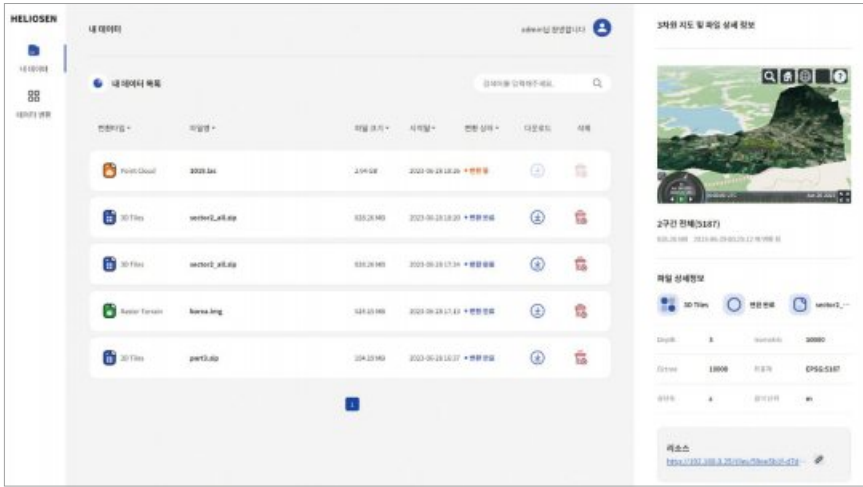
HELIOSEN

내 데이터

데이터 변환

내 데이터

admin님 환영합니다

내 데이터 목록

검색어를 입력해주세요.

| 변환타입 | 파일명 | 파일 크기 | 시작일 | 변환 상태 | 다운로드 | 삭제 |
|---|---|---|---|---|---|---|
| Point Cloud | 2020.las | 2.59 GB | 2023-06-28 18:26 | • 변환 중 | | |
| 3D Tiles | sector2_all.zip | 333.28 MB | 2023-06-28 18:20 | • 변환 완료 | | |
| 3D Tiles | sector2_all.zip | 333.28 MB | 2023-06-28 17:34 | • 변환 완료 | | |
| Raster Terrain | korea.img | 329.15 MB | 2023-06-28 17:13 | • 변환 완료 | | |
| 3D Tiles | part3.zip | 204.23 MB | 2023-06-28 16:37 | • 변환 완료 | | |

1

3차원 지도 및 파일 상세 정보

2구간 전체(5187)

333.28 MB 2023-06-28 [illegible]

파일 상세정보

3D Tiles 변환 완료 sector2_...

| Depth | 3 | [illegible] | 30000 |
|---|---|---|---|
| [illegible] | 10000 | 좌표계 | EPSG:5187 |
| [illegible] | a | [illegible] | m |

리소스

https://192.168.0.25/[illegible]